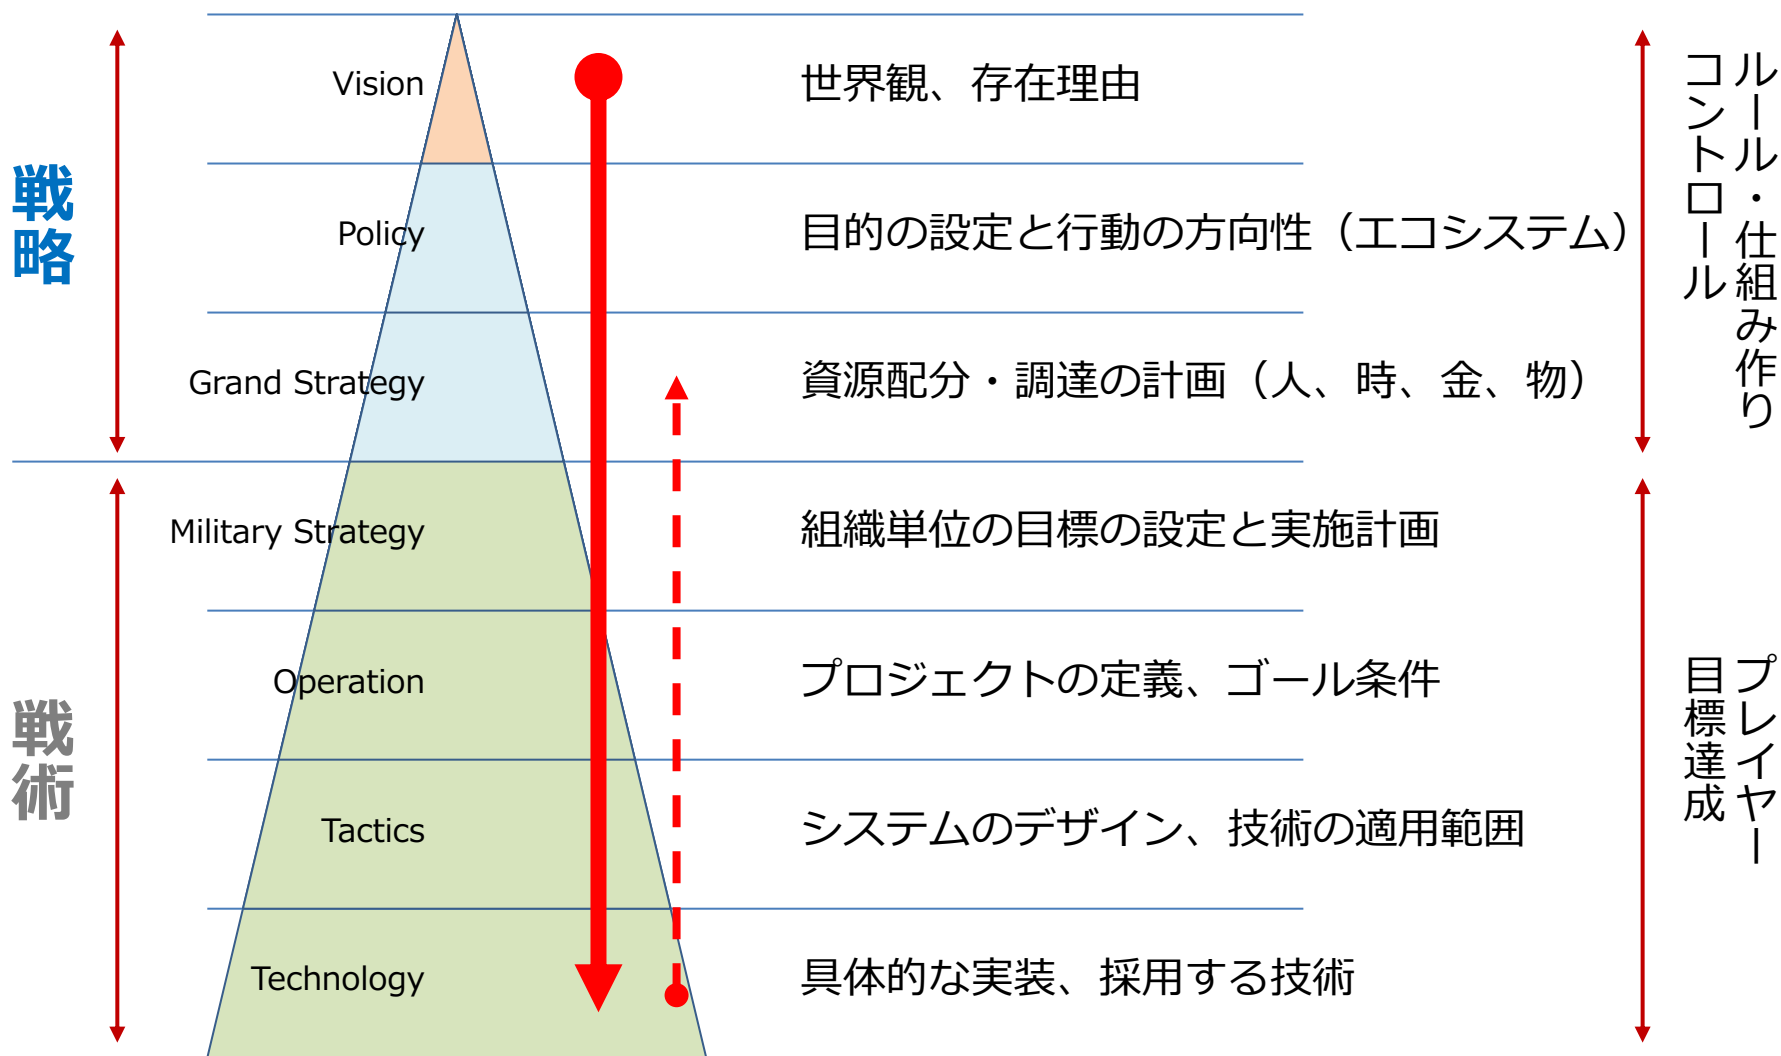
戦略

戦術

Vision
世界観、存在理由

Policy
目的の設定と行動の方向性（エコシステム）

Grand Strategy
資源配分・調達の計画（人、時、金、物）

Military Strategy
組織単位の目標の設定と実施計画

Operation
プロジェクトの定義、ゴール条件

Tactics
システムのデザイン、技術の適用範囲

Technology
具体的な実装、採用する技術

ルール・仕組み作り
コントロール

プレイヤー
目標達成